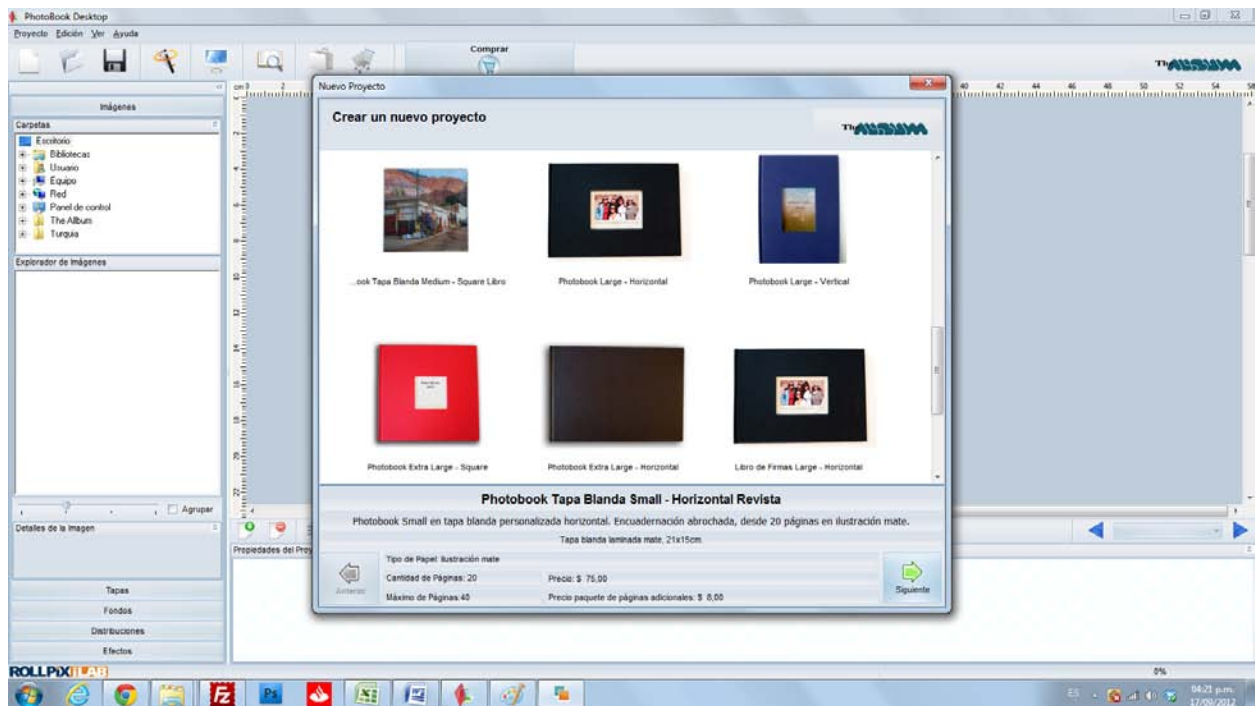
PhotoBook Desktop
Proyecto Edición Ver Ayuda

Comprar

Imágenes
Carpetas
Escritorio
Bibliotecas
Usuario
Equipo
Red
Panel de control
The Album
Turquia

Explorador de Imágenes

Agrupar
Detalles de la Imagen

Tapas
Fondos
Distribuciones
Efectos

ROLLPIX

Propiedades del Proy

Nuevo Proyecto

Crear un nuevo proyecto

...ook Tapa Blanda Medium - Square Libro
Photobook Large - Horizontal
Photobook Large - Vertical
Photobook Extra Large - Square
Photobook Extra Large - Horizontal
Libro de Firmas Large - Horizontal

Photobook Tapa Blanda Small - Horizontal Revista

Photobook Small en tapa blanda personalizada horizontal. Encuadernación abrochada, desde 20 páginas en ilustración mate.

Tapa blanda laminada mate. 21x15cm.

Anterior
Tipo de Papel: Ilustración mate
Cantidad de Páginas: 20
Precio: $ 75,00
Máximo de Páginas:40
Precio paquete de páginas adicionales: $ 8,00
Siguiente

0%

ES
04:21 p.m.
17/09/2012